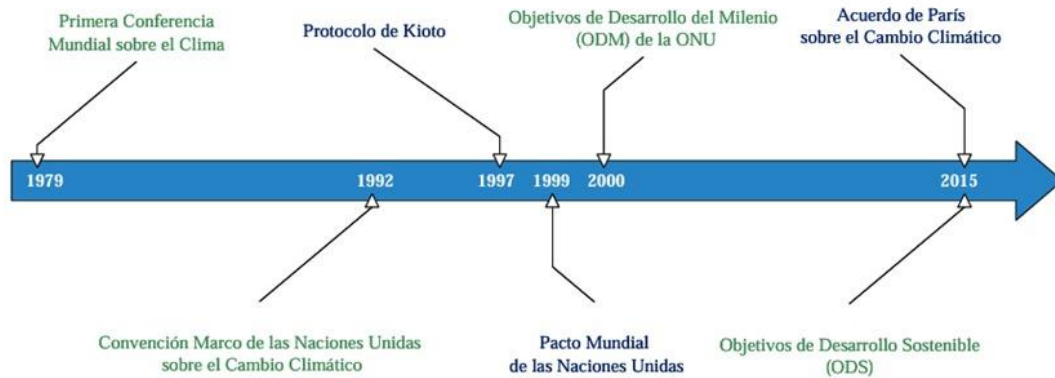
Primera Conferencia Mundial sobre el Clima

Protocolo de Kioto

Objetivos de Desarrollo del Milenio (ODM) de la ONU

Acuerdo de París sobre el Cambio Climático

1979

1992

1997

1999

2000

2015

Convención Marco de las Naciones Unidas sobre el Cambio Climático

Pacto Mundial de las Naciones Unidas

Objetivos de Desarrollo Sostenible (ODS)